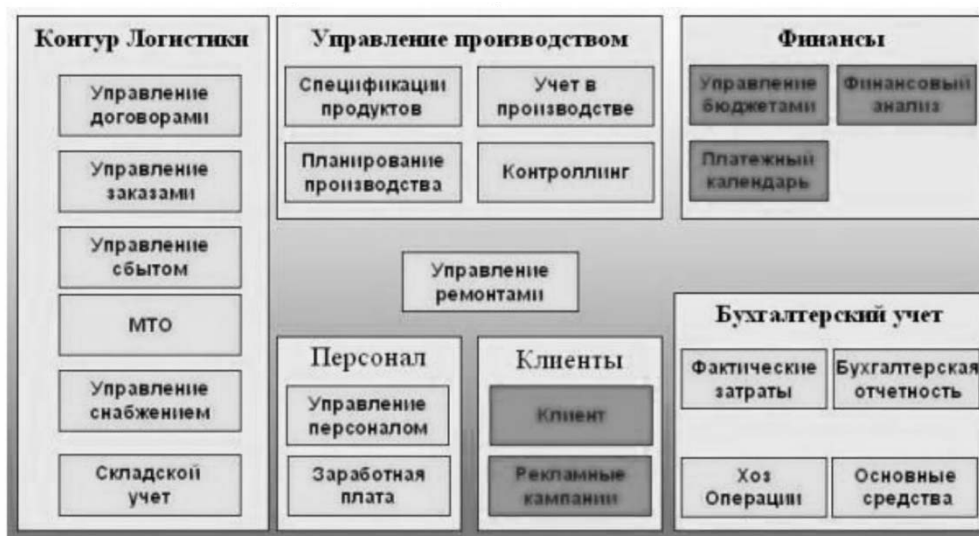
Контур Логистики

Управление договорами

Управление заказами

Управление сбытом

МТО

Управление снабжением

Складской учет

Управление производством

Спецификации продуктов

Учет в производстве

Планирование производства

Контроллинг

Финансы

Управление бюджетами

Финансовый анализ

Платежный календарь

Управление ремонтами

Персонал

Управление персоналом

Заработная плата

Клиенты

Клиент

Рекламные кампании

Бухгалтерский учет

Фактические затраты

Бухгалтерская отчетность

Хоз Операции

Основные средства